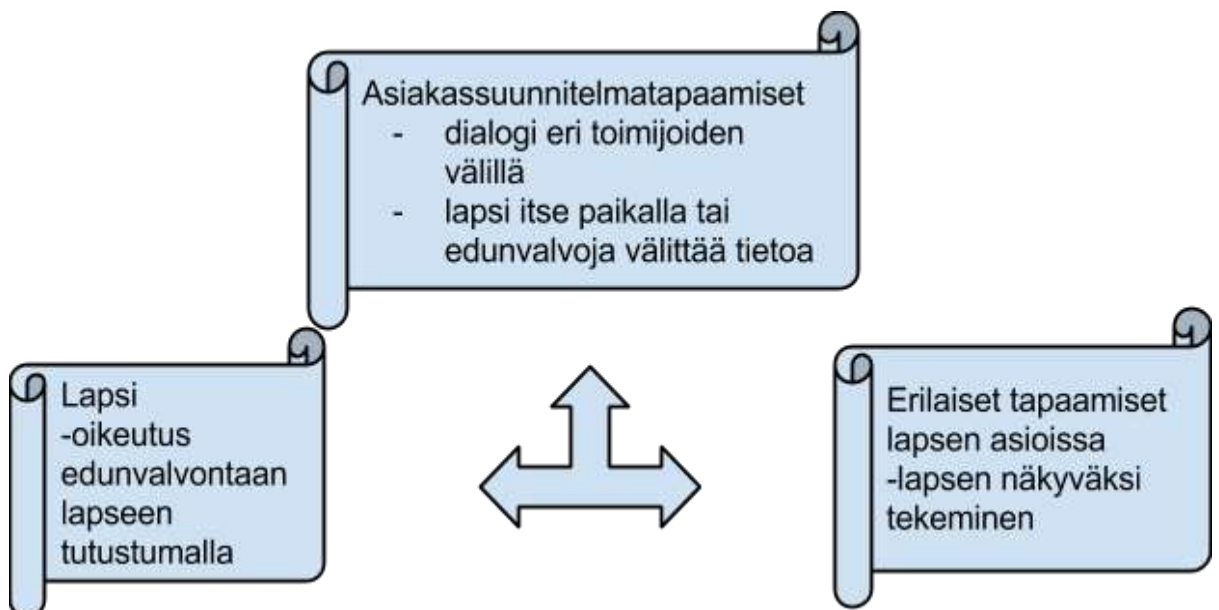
Asiakassuunnitelmatapaamiset
- dialogi eri toimijoiden välillä
- lapsi itse paikalla tai edunvalvoja välittää tietoa

Lapsi
-oikeutus edunvalvontaan lapseen tutustumalla

Erilaiset tapaamiset lapsen asioissa
-lapsen näkyväksi tekeminen